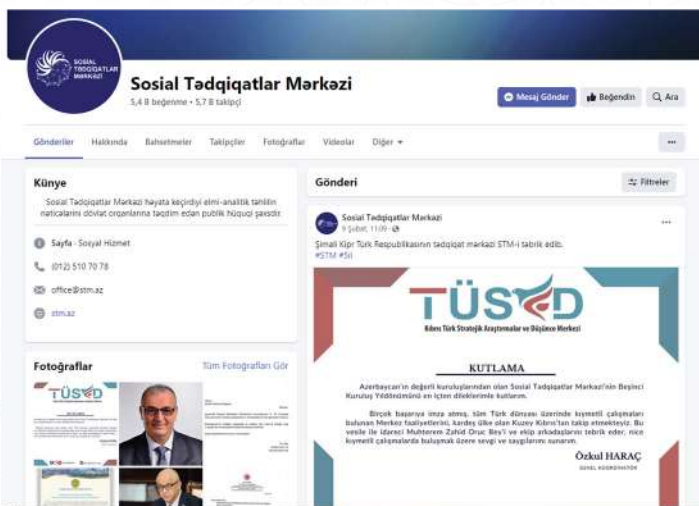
SOSİAL TƏDQİQATLAR MƏRKƏZİ

Sosial Tədqiqatlar Mərkəzi
5,4 B beğenme • 5,7 B takipçi

Mesaj Gönder
Beğendin
Ara

Gönderiler Hakkında Bahsetmeler Takipçiler Fotoğraflar Videolar Diğer

Künye

Sosial Tədqiqatlar Mərkəzi həyata keçirdiyi elmi-analitik təhlilin nəticələrini dövlət orqanlarına təqdim edən publik hüquqi şəxsdir.

Sayfa · Sosyal Hizmet
(012) 510 70 78
office@stm.az
stm.az

Fotoğraflar
Tüm Fotoğrafları Gör

Gönderi
Filtreler

Sosial Tədqiqatlar Mərkəzi
9 Şubat, 11:09

Şimali Kipr Türk Respublikasının tədqiqat mərkəzi STM-i təbrik edib.
#STM #Sti

TÜSAD
Kıbrıs Türk Stratejik Araştırmalar ve Düşünce Merkezi

KUTLAMA

Azerbaycan'ın değerli kuruluşlarından olan Sosial Tədqiqatlar Mərkəzi'nin Beşinci Kuruluş Yıldönümünü en içten dileklerimle kutlarım.

Birçok başarıya imza atmış, tüm Türk dünyası üzerinde kıymetli çalışmaları bulunan Merkez faaliyetlerini, kardeş ülke olan Kuzey Kıbrıs'tan takip etmekteyiz. Bu vesile ile İdareci Muhterem Zahid Oruç Bey'i ve ekip arkadaşlarını tebrik eder, nice kıymetli çalışmalarda buluşmak üzere sevgi ve saygılarımı sunarım.

Özkul HARAÇ
GENEL KOORDİNATÖR